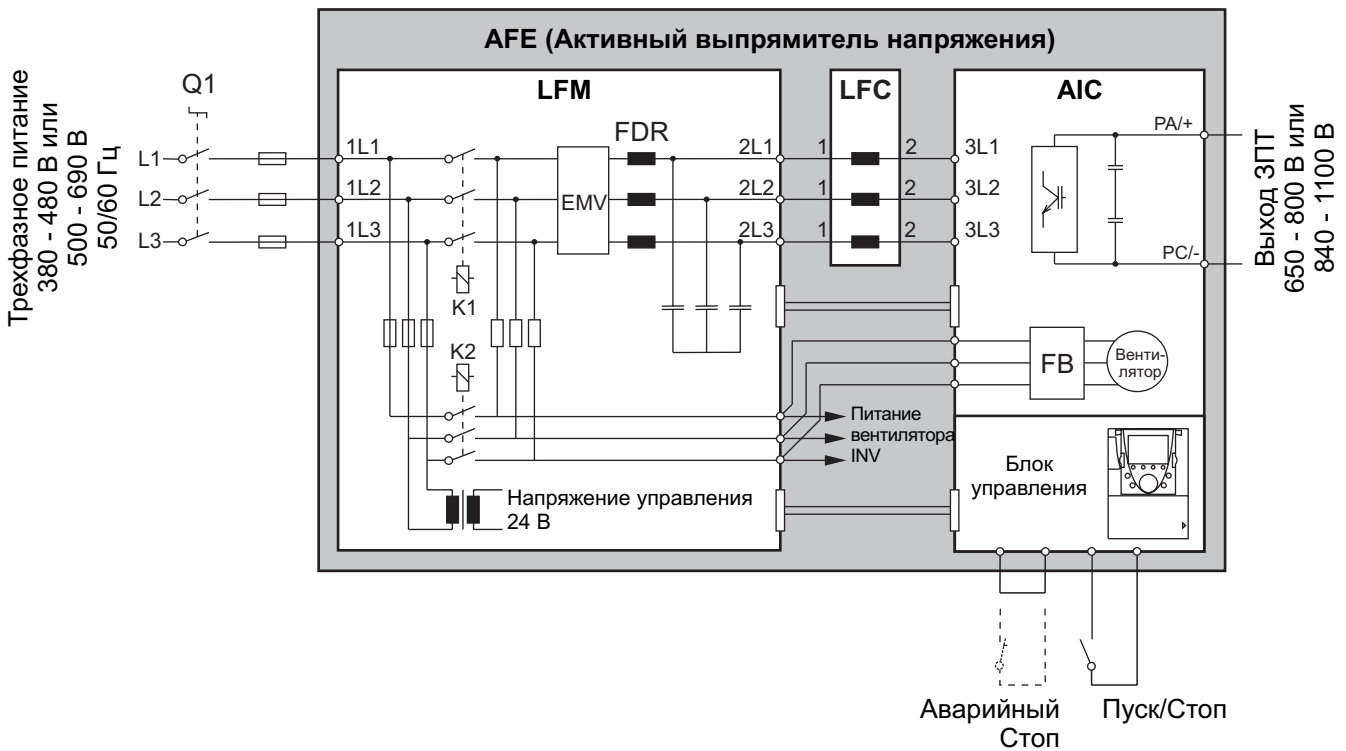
Трехфазное питание
380 - 480 В или
500 - 690 В
50/60 Гц

Q1

L1
L2
L3

AFE (Активный выпрямитель напряжения)

LFM

1L1
1L2
1L3

FDR

EMV

K1
K2

2L1
2L2
2L3

LFC

1
1
1
2
2
2

AIC

3L1
3L2
3L3

PA/+
PC/-

FB

Вентилятор

Питание вентилятора INV

Блок управления

Напряжение управления 24 В

Выход ЗПТ
650 - 800 В или
840 - 1100 В

Аварийный Стоп

Пуск/Стоп